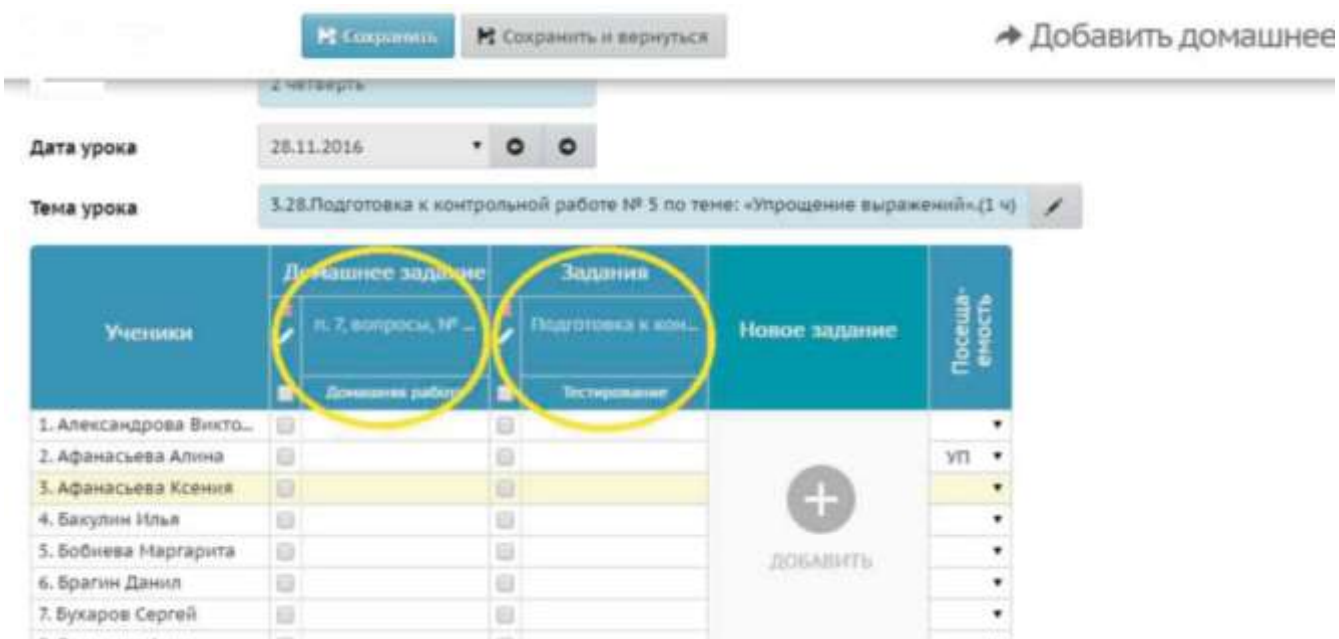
Сохранить Сохранить и вернуться

➔ Добавить домашнее

2 четверть

Дата урока 28.11.2016

Тема урока 3.28.Подготовка к контрольной работе № 5 по теме: «Упрощение выражений».(1 ч)

| Ученики | Домашнее задание п. 7, вопросы, № ... Домашняя работа | Задания Подготовка к кон... Тестирование | Новое задание | Посещаемость |
|---|---|---|---|---|
| 1. Александрова Викто... | | | ДОБАВИТЬ | |
| 2. Афанасьева Алина | | | | УП |
| 3. Афанасьева Ксения | | | | |
| 4. Бакулин Илья | | | | |
| 5. Бобиева Маргарита | | | | |
| 6. Брагин Данил | | | | |
| 7. Бухаров Сергей | | | | |